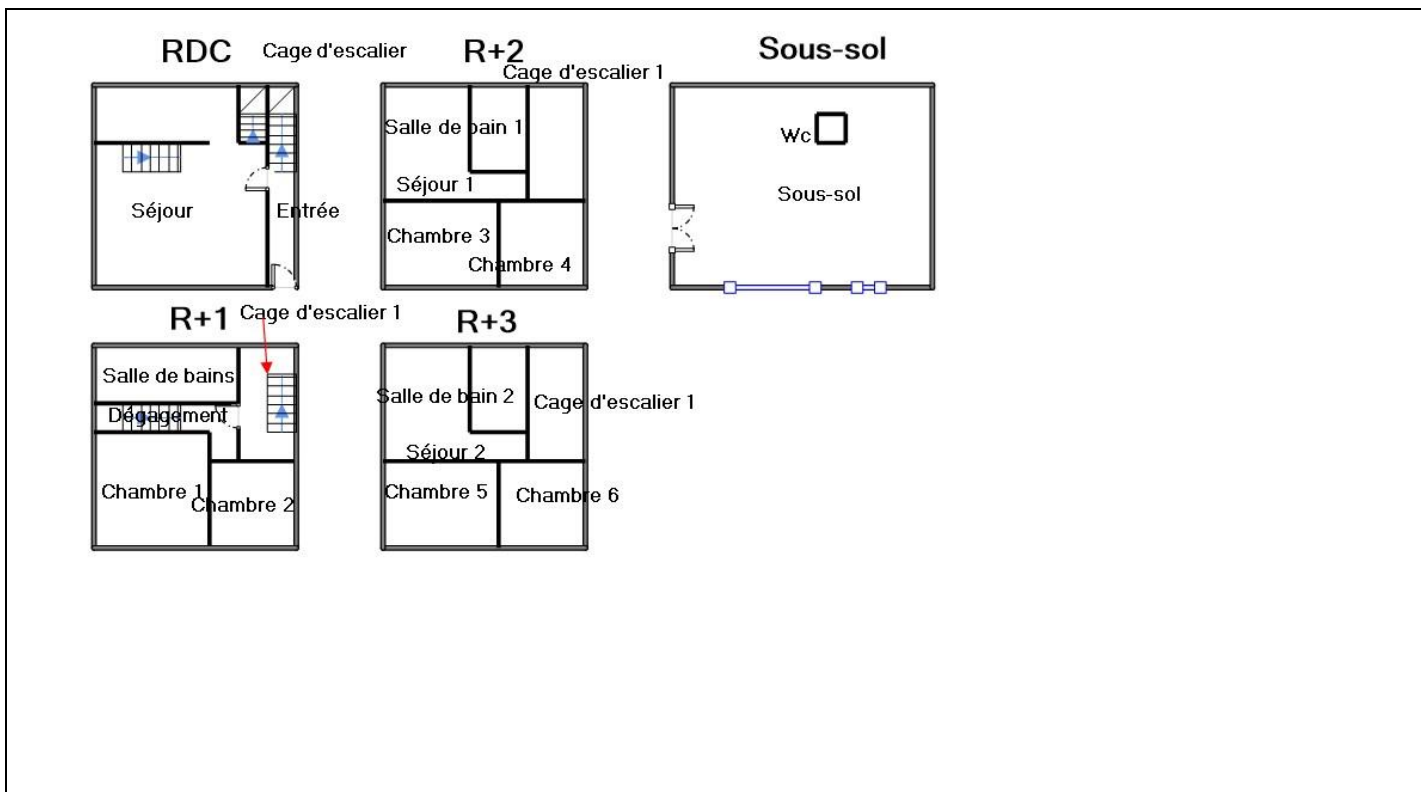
RDC
Cage d'escalier
Séjour
Entrée

R+2
Cage d'escalier 1
Salle de bain 1
Séjour 1
Chambre 3
Chambre 4

Sous-sol
Wc
Sous-sol

R+1
Cage d'escalier 1
Salle de bains
Dégagement
Chambre 1
Chambre 2

R+3
Salle de bain 2
Cage d'escalier 1
Séjour 2
Chambre 5
Chambre 6